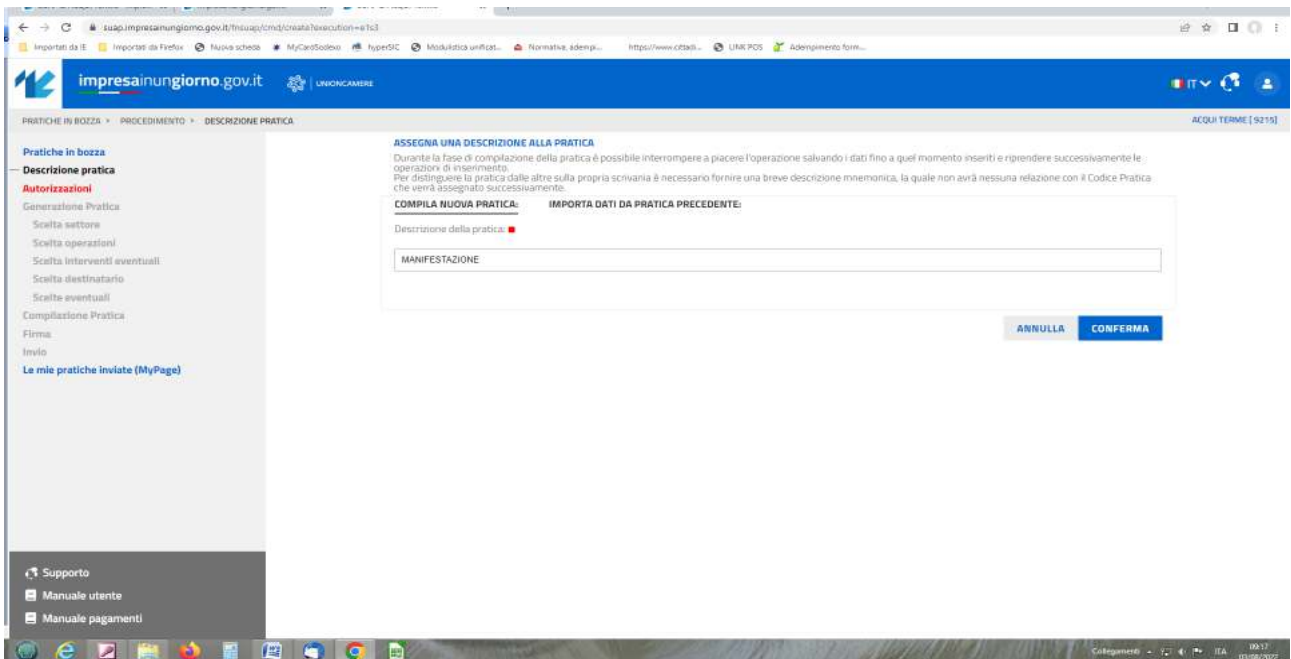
suap.impresainungiorno.gov.it/fnsuap/cmd/create?execution=e1s3

Importati da IE | Importati da Firefox | Nuova scheda | MyCardSodexo | hyperSIC | Modulistica unificat... | Normativa, adempi... | https://www.cittadi... | LINK POS | Adempimento form...

impresainungiorno.gov.it | UNIONCAMERE

IT

PRATICHE IN BOZZA > PROCEDIMENTO > DESCRIZIONE PRATICA

ACQUI TERME [9215]

Pratiche in bozza
Descrizione pratica
Autorizzazioni
Generazione Pratica
Scelta settore
Scelta operazioni
Scelta interventi eventuali
Scelta destinatario
Scelte eventuali
Compilazione Pratica
Firma
Invio
Le mie pratiche inviate (MyPage)

ASSEGNA UNA DESCRIZIONE ALLA PRATICA

Durante la fase di compilazione della pratica è possibile interrompere a piacere l'operazione salvando i dati fino a quel momento inseriti e riprendere successivamente le operazioni di inserimento.
Per distinguere la pratica dalle altre sulla propria scrivania è necessario fornire una breve descrizione mnemonica, la quale non avrà nessuna relazione con il Codice Pratica che verrà assegnato successivamente.

COMPILA NUOVA PRATICA:

IMPORTA DATI DA PRATICA PRECEDENTE:

Descrizione della pratica:

MANIFESTAZIONE

ANNULLA

CONFERMA

Supporto
Manuale utente
Manuale pagamenti

Collegamenti ITA 09:17 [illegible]